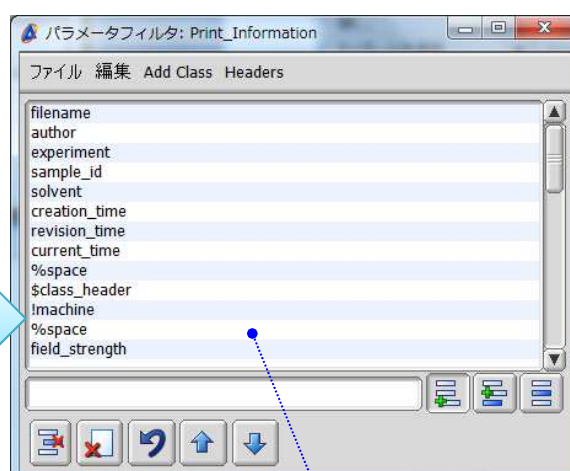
パラメータフィルタ: Print_Information

ファイル 編集 Add Class Headers

filename
author
experiment
sample_id
solvent
creation_time
revision_time
current_time
%space
$class_header
!machine
%space
field_strength